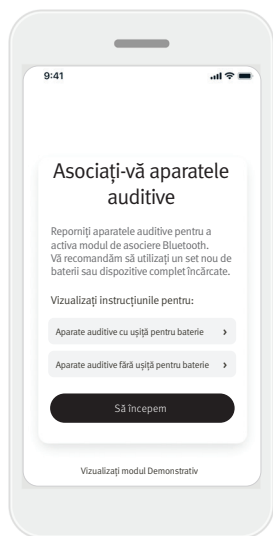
9:41

Asociați-vă aparatele auditive

Reporniți aparatele auditive pentru a activa modul de asociere Bluetooth. Vă recomandăm să utilizați un set nou de baterii sau dispozitive complet încărcate.

Vizualizați instrucțiunile pentru:

Aparate auditive cu ușiță pentru baterie ›

Aparate auditive fără ușiță pentru baterie ›

Să începem

Vizualizați modul Demonstrativ